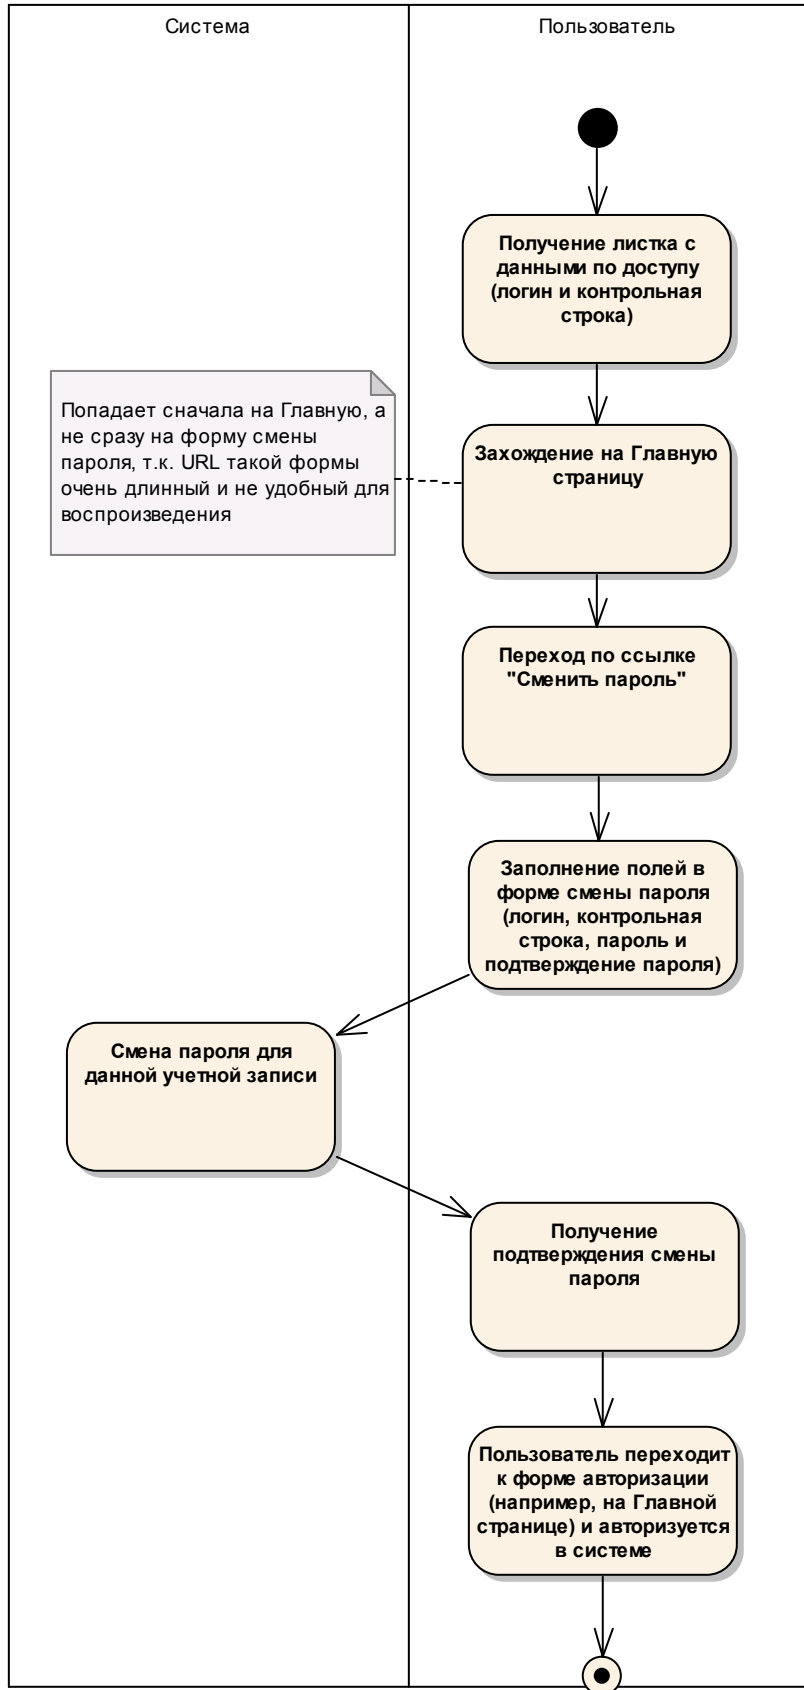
Система

Пользователь

Получение листка с данными по доступу (логин и контрольная строка)

Попадает сначала на Главную, а не сразу на форму смены пароля, т.к. URL такой формы очень длинный и не удобный для воспроизведения

Захождение на Главную страницу

Переход по ссылке "Сменить пароль"

Заполнение полей в форме смены пароля (логин, контрольная строка, пароль и подтверждение пароля)

Смена пароля для данной учетной записи

Получение подтверждения смены пароля

Пользователь переходит к форме авторизации (например, на Главной странице) и авторизуется в системе